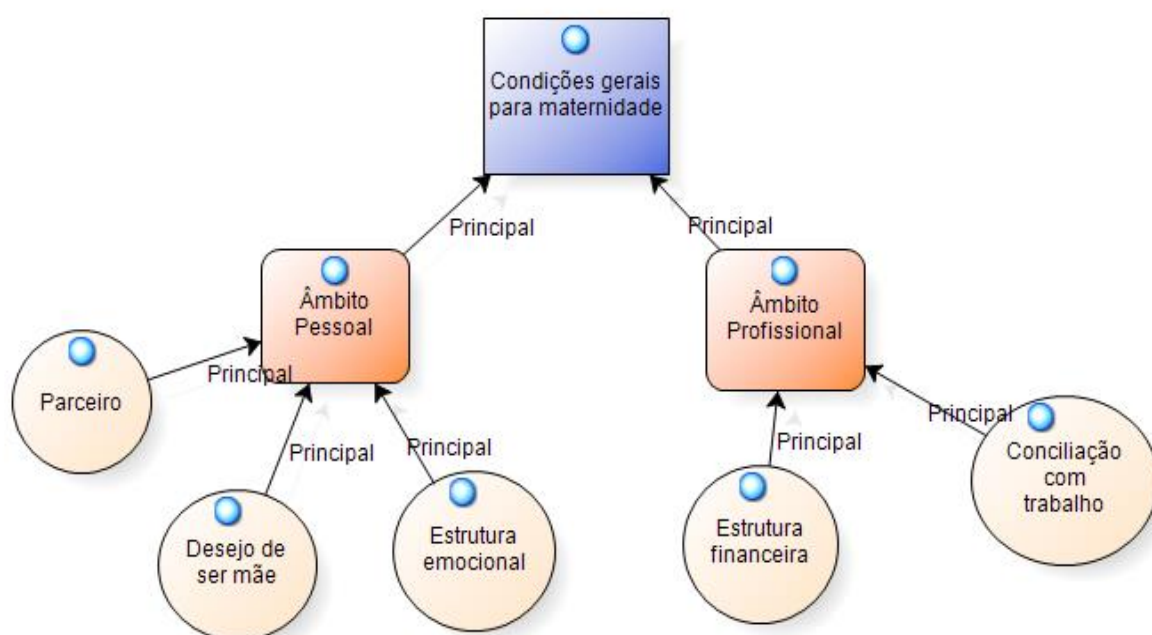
Condições gerais para maternidade

Principal

Principal

Âmbito Pessoal

Âmbito Profissional

Parceiro

Principal

Principal

Principal

Desejo de ser mãe

Estrutura emocional

Principal

Principal

Estrutura financeira

Conciliação com trabalho